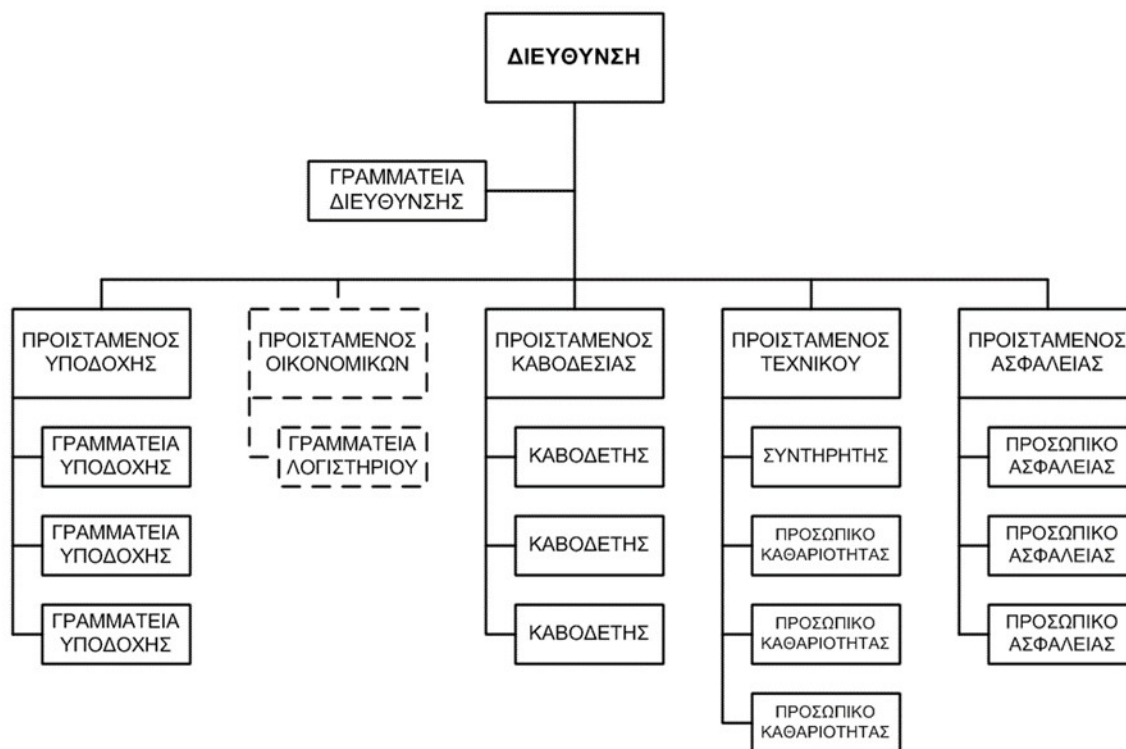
ΔΙΕΥΘΥΝΣΗ

ΓΡΑΜΜΑΤΕΙΑ ΔΙΕΥΘΥΝΣΗΣ

ΠΡΟΙΣΤΑΜΕΝΟΣ ΥΠΟΔΟΧΗΣ

ΓΡΑΜΜΑΤΕΙΑ ΥΠΟΔΟΧΗΣ

ΓΡΑΜΜΑΤΕΙΑ ΥΠΟΔΟΧΗΣ

ΓΡΑΜΜΑΤΕΙΑ ΥΠΟΔΟΧΗΣ

ΠΡΟΙΣΤΑΜΕΝΟΣ ΟΙΚΟΝΟΜΙΚΩΝ

ΓΡΑΜΜΑΤΕΙΑ ΛΟΓΙΣΤΗΡΙΟΥ

ΠΡΟΙΣΤΑΜΕΝΟΣ ΚΑΒΟΔΕΣΙΑΣ

ΚΑΒΟΔΕΤΗΣ

ΚΑΒΟΔΕΤΗΣ

ΚΑΒΟΔΕΤΗΣ

ΠΡΟΙΣΤΑΜΕΝΟΣ ΤΕΧΝΙΚΟΥ

ΣΥΝΤΗΡΗΤΗΣ

ΠΡΟΣΩΠΙΚΟ ΚΑΘΑΡΙΟΤΗΤΑΣ

ΠΡΟΣΩΠΙΚΟ ΚΑΘΑΡΙΟΤΗΤΑΣ

ΠΡΟΣΩΠΙΚΟ ΚΑΘΑΡΙΟΤΗΤΑΣ

ΠΡΟΙΣΤΑΜΕΝΟΣ ΑΣΦΑΛΕΙΑΣ

ΠΡΟΣΩΠΙΚΟ ΑΣΦΑΛΕΙΑΣ

ΠΡΟΣΩΠΙΚΟ ΑΣΦΑΛΕΙΑΣ

ΠΡΟΣΩΠΙΚΟ ΑΣΦΑΛΕΙΑΣ